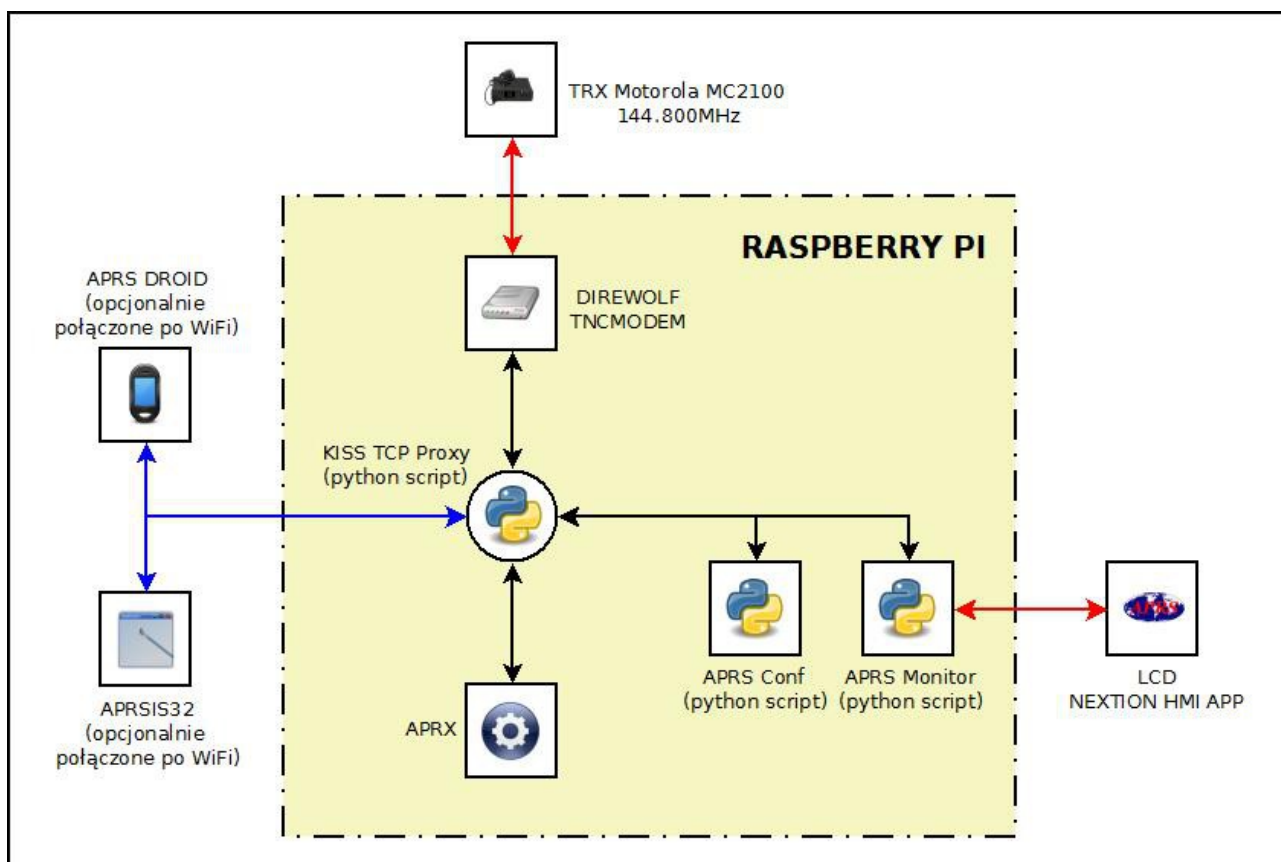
TRX Motorola MC2100
144.800MHz

RASPBERRY PI

APRS DROID
(opcjonalnie
połączone po WiFi)

DIREWOLF
TNCMODEM

KISS TCP Proxy
(python script)

APRSIS32
(opcjonalnie
połączone po WiFi)

APRX

APRS Conf
(python script)

APRS Monitor
(python script)

APRS

LCD
NEXTION HMI APP